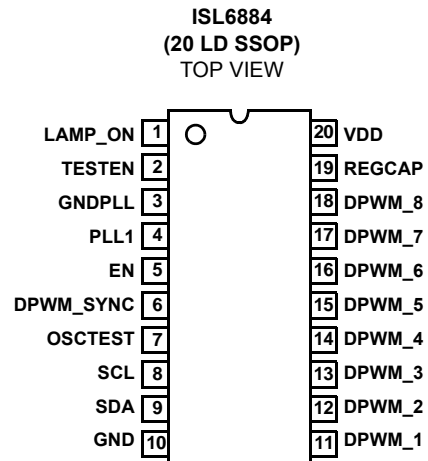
ISL6884
(20 LD SSOP)
TOP VIEW

LAMP_ON 1
TESTEN 2
GNDPLL 3
PLL1 4
EN 5
DPWM_SYNC 6
OSCTEST 7
SCL 8
SDA 9
GND 10

20 VDD
19 REGCAP
18 DPWM_8
17 DPWM_7
16 DPWM_6
15 DPWM_5
14 DPWM_4
13 DPWM_3
12 DPWM_2
11 DPWM_1